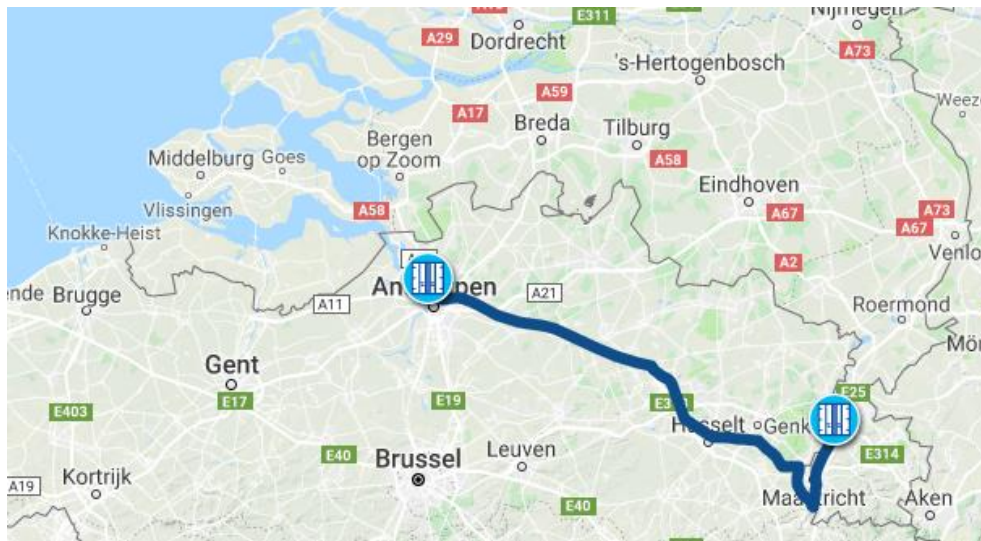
E311
Nijmegen
A29
Dordrecht
's-Hertogenbosch
A73
A59
Weeze
A17
Breda
Tilburg
Bergen op Zoom
Middelburg
Goes
A58
Eindhoven
A58
Vlissingen
A67
A73
A67
Knokke-Heist
Venlo
A2
ende
Brugge
A11
Antwerpen
A21
Roermond
Gent
E25
E17
E19
E403
E313
Hasselt
Genk
E314
E40
Brussel
Leuven
A19
Kortrijk
Maastricht
Aken
E40